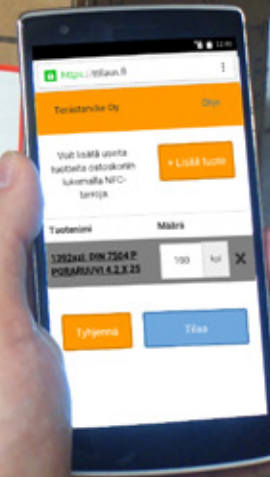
12:40

https://tilaus.fi

Teräastanike Oy

Ohje

Voit lisätä uusia tuotteita ostoskoriin lukemalla NFC-tunnisteja.

+ Lisää tuote

Tuotenimi

Määrä

1292xd. DIN 7504 P PORARUUVI 4,2 X 25

100

kpl

Tyhjennä

Tilaa